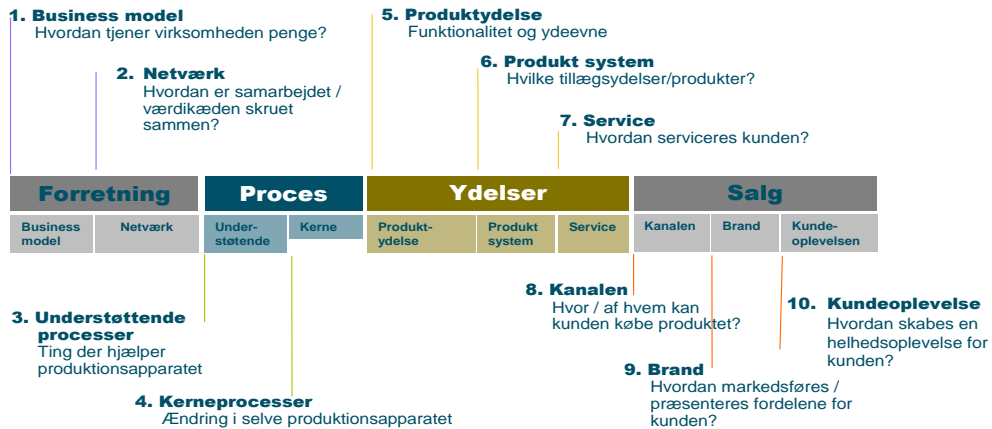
1. Business model
Hvordan tjener virksomheden penge?

2. Netværk
Hvordan er samarbejdet / værdikæden skruet sammen?

5. Produktydelse
Funktionalitet og ydeevne

6. Produkt system
Hvilke tillægsydelser/produkter?

7. Service
Hvordan serviceres kunden?

Forretning

Proces

Ydelser

Salg

Business model

Netværk

Understøtende

Kerne

Produktydelse

Produkt system

Service

Kanalen

Brand

Kundeoplevelsen

3. Understøttende processer
Ting der hjælper produktionsapparatet

4. Kerneprocesser
Ændring i selve produktionsapparatet

8. Kanalen
Hvor / af hvem kan kunden købe produktet?

9. Brand
Hvordan markedsføres / præsenteres fordelene for kunden?

10. Kundeoplevelse
Hvordan skabes en helhedsoplevelse for kunden?